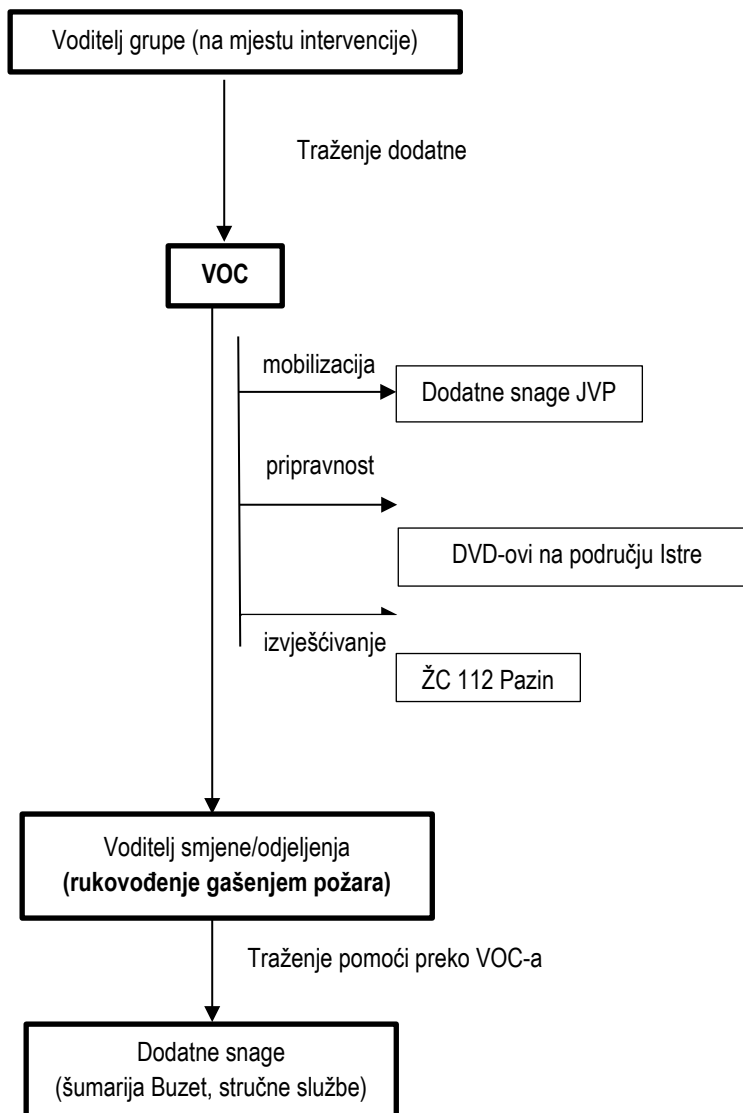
Voditelj grupe (na mjestu intervencije)

Traženje dodatne

VOC

mobilizacija

Dodatne snage JVP

pripravnost

DVD-ovi na području Istre

izvješćivanje

ŽC 112 Pazin

Voditelj smjene/odjeljenja
**(rukovođenje gašenjem požara)**

Traženje pomoći preko VOC-a

Dodatne snage
(šumarija Buzet, stručne službe)